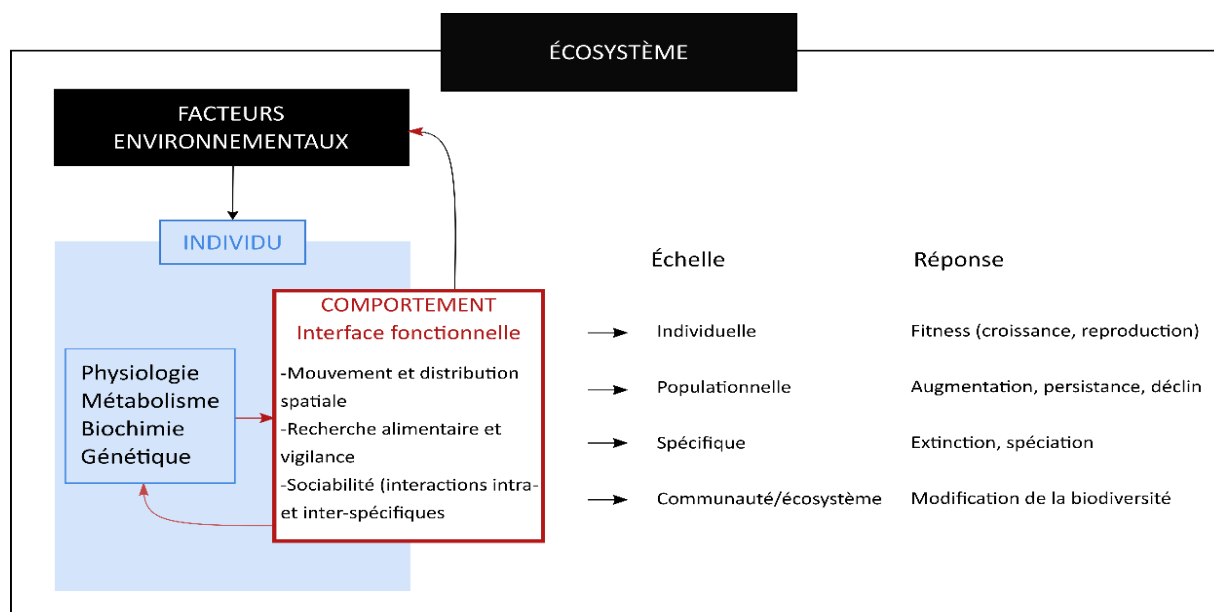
ÉCOSYSTÈME

FACTEURS ENVIRONNEMENTAUX

INDIVIDU

Physiologie
Métabolisme
Biochimie
Génétique

COMPORTEMENT
Interface fonctionnelle

-Mouvement et distribution spatiale
-Recherche alimentaire et vigilance
-Sociabilité (interactions intra- et inter-spécifiques

| Échelle | Réponse |
|---|---|
| Individuelle | Fitness (croissance, reproduction) |
| Populationnelle | Augmentation, persistance, déclin |
| Spécifique | Extinction, spéciation |
| Communauté/écosystème | Modification de la biodiversité |